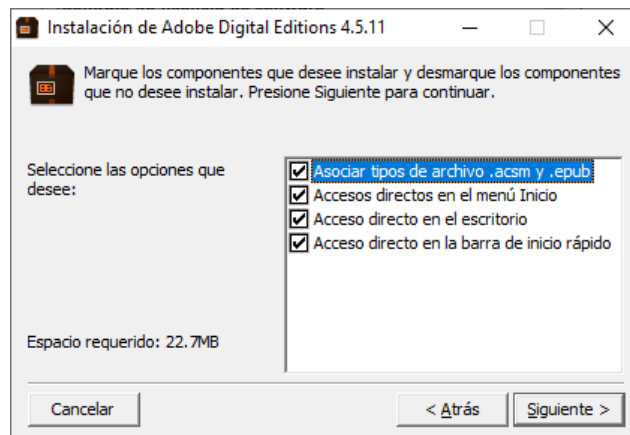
Instalación de Adobe Digital Editions 4.5.11

Marque los componentes que desee instalar y desmarque los componentes que no desee instalar. Presione Siguiente para continuar.

Seleccione las opciones que desee:

Asociar tipos de archivo .acsm y .epub
Accesos directos en el menú Inicio
Acceso directo en el escritorio
Acceso directo en la barra de inicio rápido

Espacio requerido: 22.7MB

Cancelar
< Atrás
Siguiente >